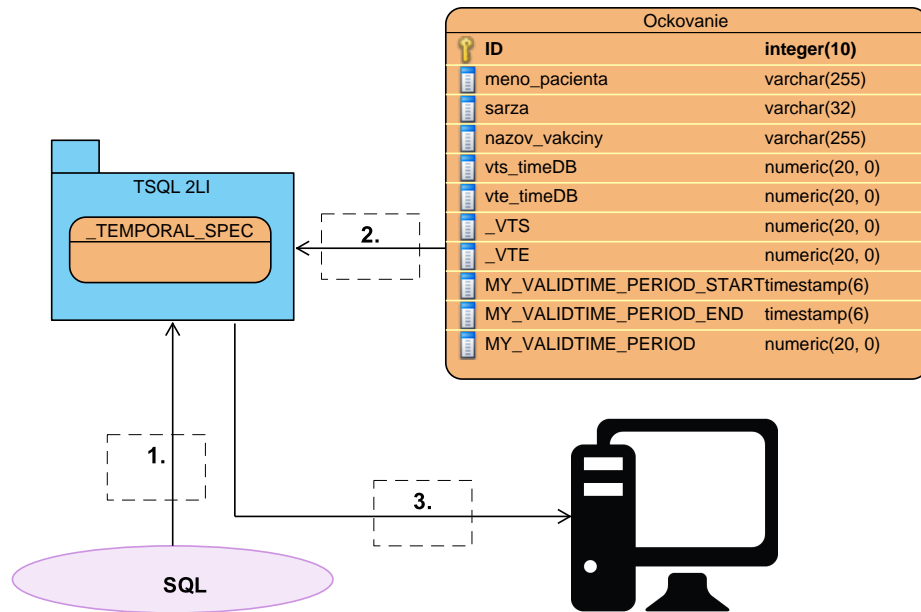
Ockovanie

| | |
|---|---|
| ID | integer(10) |
| meno_pacienta | varchar(255) |
| sarza | varchar(32) |
| nazov_vakciny | varchar(255) |
| vts_timeDB | numeric(20, 0) |
| vte_timeDB | numeric(20, 0) |
| _VTS | numeric(20, 0) |
| _VTE | numeric(20, 0) |
| MY_VALIDTIME_PERIOD_START | timestamp(6) |
| MY_VALIDTIME_PERIOD_END | timestamp(6) |
| MY_VALIDTIME_PERIOD | numeric(20, 0) |

TSQL 2LI

_TEMPORAL_SPEC

2.

1.

3.

SQL